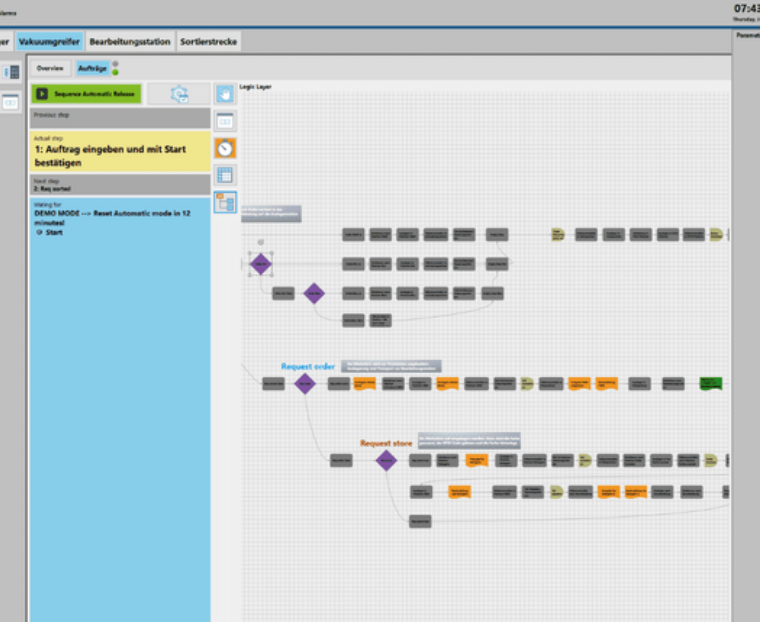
larms

07:43
Thursday,

er Vakuumgreifer Bearbeitungsstation Sortierstrecke

Paramet

Overview Aufträge

Sequence Automatic Release

Logic Layer

Previous step

Actual step
1: Auftrag eingeben und mit Start bestätigen

Next step
2: Req sortiel

Waiting for
DEMO MODE --> Reset Automatic mode in 12 minutes!
Start

Request order

Request store